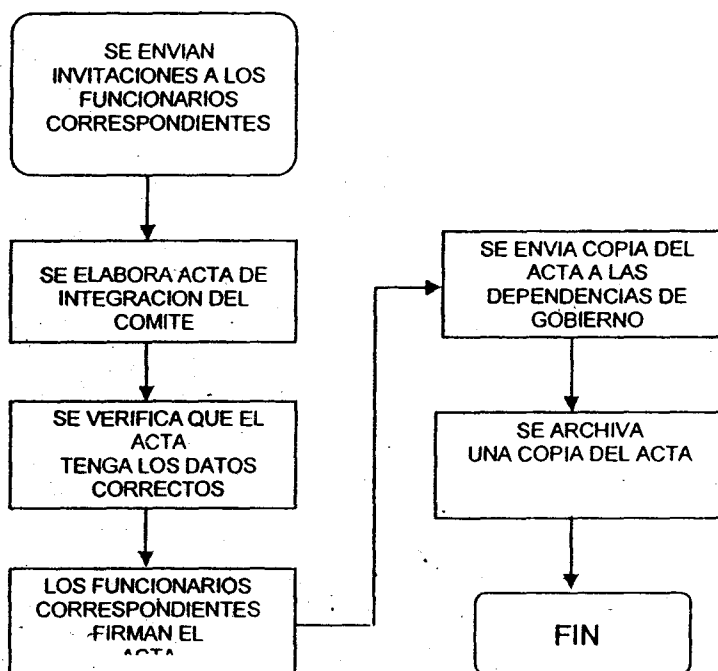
SE ENVIAN INVITACIONES A LOS FUNCIONARIOS CORRESPONDIENTES

SE ELABORA ACTA DE INTEGRACION DEL COMITE

SE VERIFICA QUE EL ACTA TENGA LOS DATOS CORRECTOS

LOS FUNCIONARIOS CORRESPONDIENTES FIRMAN EL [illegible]

SE ENVIA COPIA DEL ACTA A LAS DEPENDENCIAS DE GOBIERNO

SE ARCHIVA UNA COPIA DEL ACTA

FIN